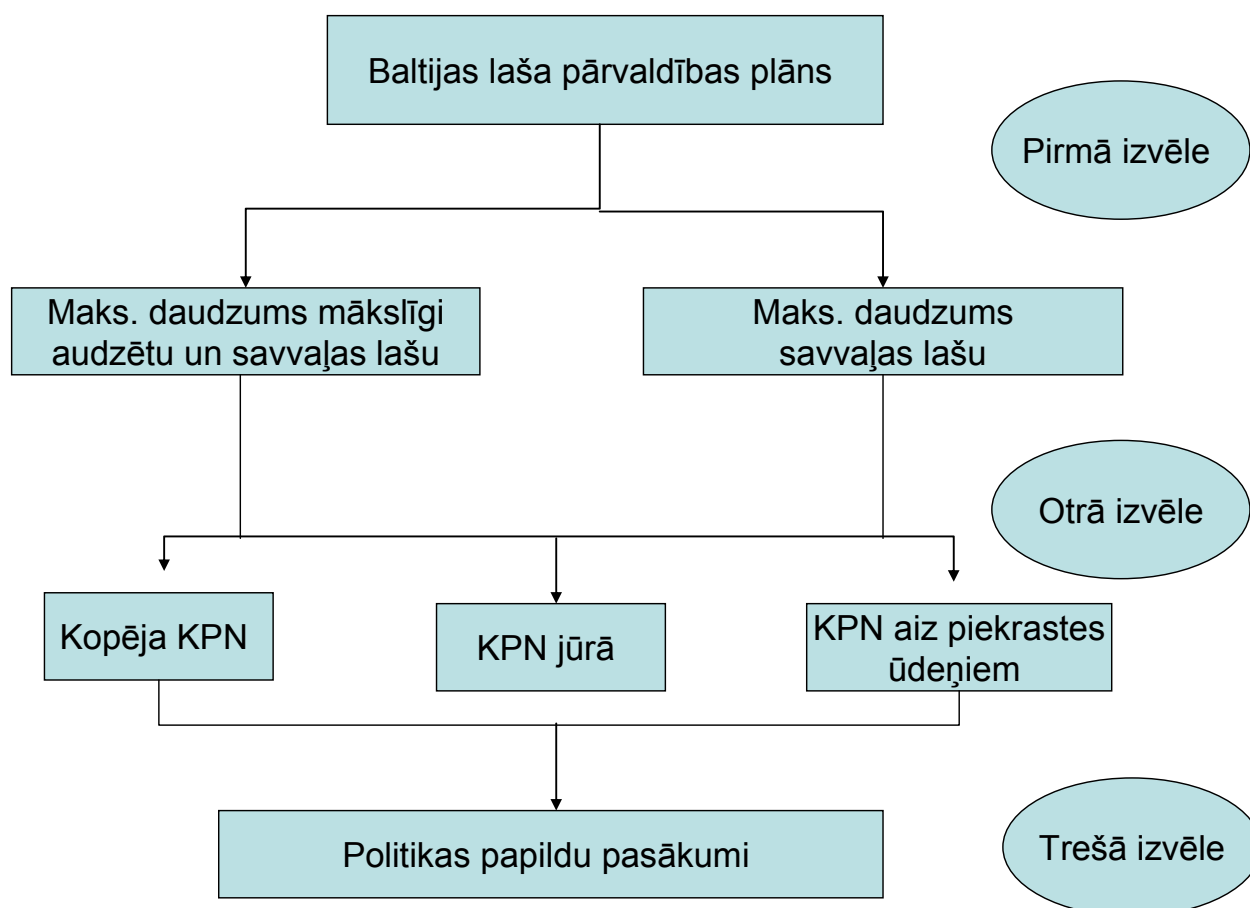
Baltijas laša pārvaldības plāns

Pirmā izvēle

Maks. daudzums mākslīgi audzētu un savvaļas lašu

Maks. daudzums savvaļas lašu

Otrā izvēle

Kopēja KPN

KPN jūrā

KPN aiz piekrastes ūdeņiem

Politikas papildu pasākumi

Trešā izvēle